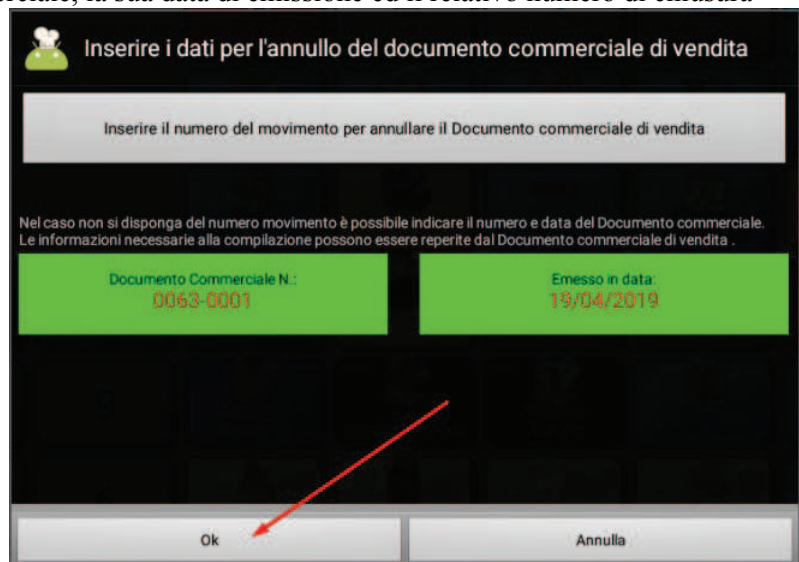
Inserire i dati per l'annullo del documento commerciale di vendita

Inserire il numero del movimento per annullare il Documento commerciale di vendita

Nel caso non si disponga del numero movimento è possibile indicare il numero e data del Documento commerciale. Le informazioni necessarie alla compilazione possono essere reperite dal Documento commerciale di vendita .

Documento Commerciale N.:
0063-0001

Emesso in data:
19/04/2019

Ok

Annulla